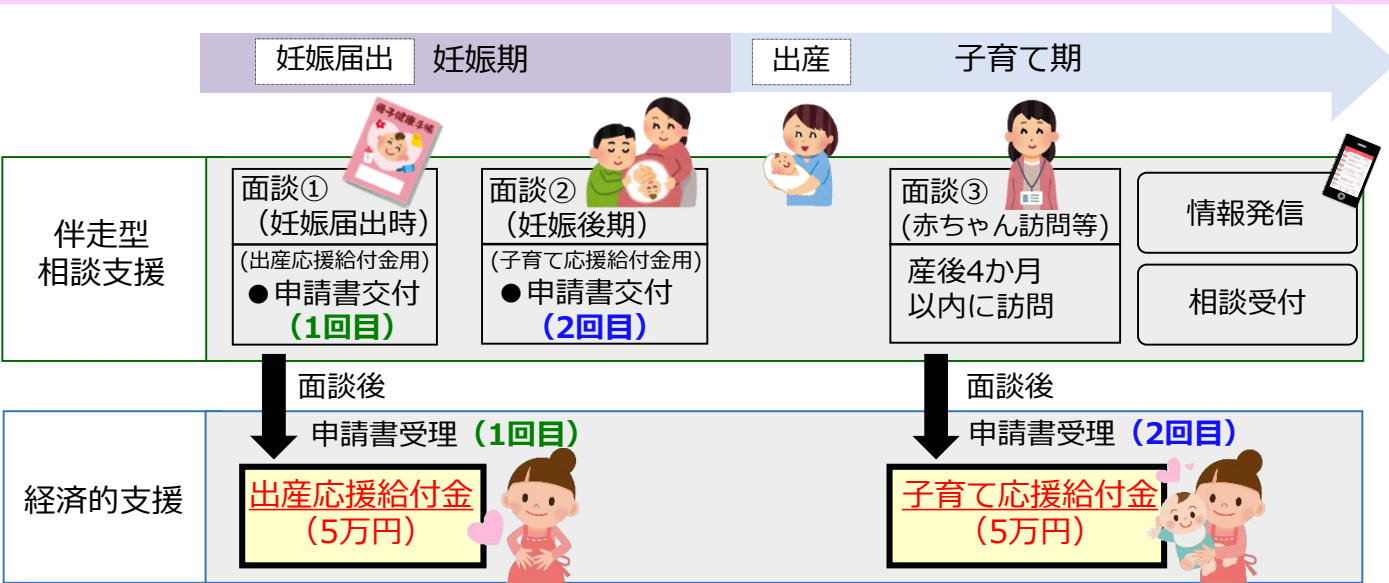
妊娠届出 妊娠期

出産 子育て期

母子健康手帳

伴走型
相談支援

面談①
（妊娠届出時）
(出産応援給付金用)
●申請書交付
（1回目）

面談②
（妊娠後期）
(子育て応援給付金用)
●申請書交付
（2回目）

面談③
(赤ちゃん訪問等)
産後4か月
以内に訪問

情報発信

相談受付

面談後

申請書受理（1回目）

面談後

申請書受理（2回目）

経済的支援

出産応援給付金
（5万円）

子育て応援給付金
（5万円）